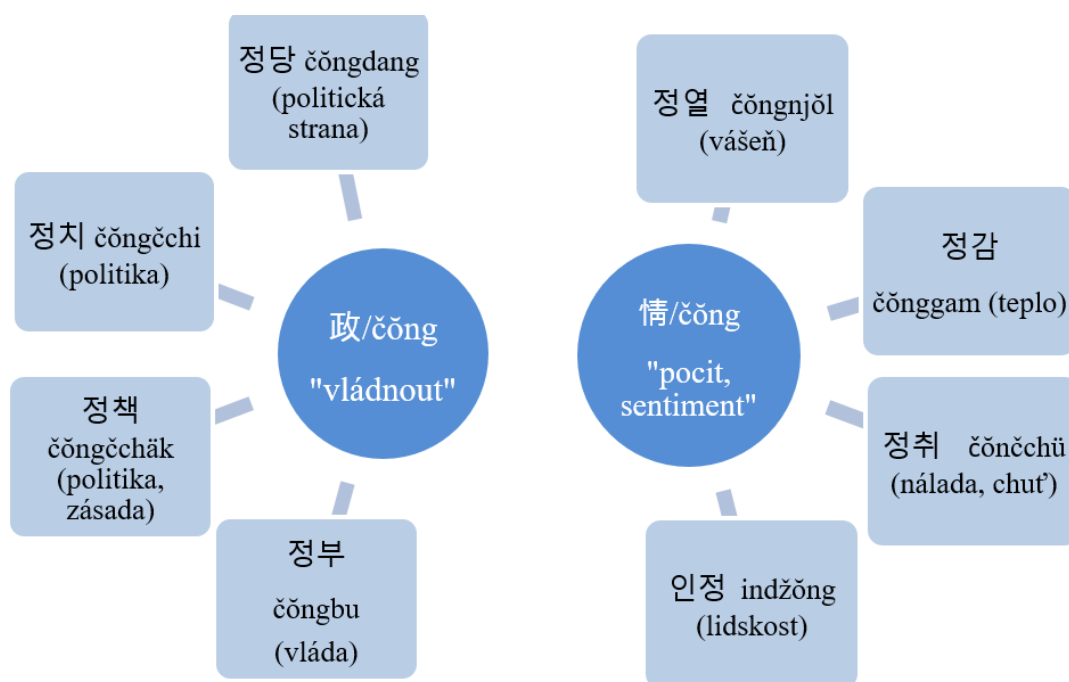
정당 čŏngdang (politická strana)

정치 čŏngčchi (politika)

政/čŏng "vládnout"

정책 čŏngčchäk (politika, zásada)

정부 čŏngbu (vláda)

정열 čŏngnjŏl (vášeň)

정감 čŏnggam (teplo)

情/čŏng "pocit, sentiment"

정취 čŏnčchü (nálada, chuť)

인정 indžŏng (lidskost)